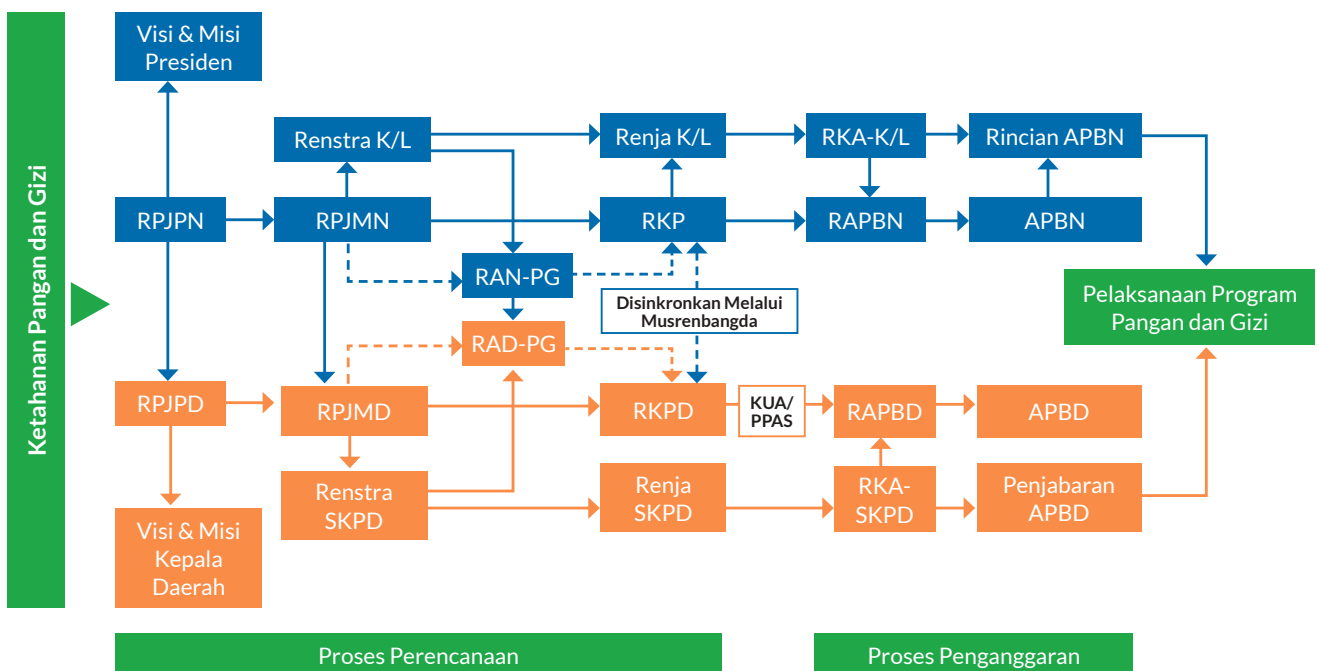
Ketahanan Pangan dan Gizi

Visi & Misi Presiden

Renstra K/L

Renja K/L

RKA-K/L

Rincian APBN

RPJPN

RPJMN

RKP

RAPBN

APBN

RAN-PG

Disinkronkan Melalui Musrenbangda

Pelaksanaan Program Pangan dan Gizi

RAD-PG

RPJPD

RPJMD

RKPD

KUA/ PPAS

RAPBD

APBD

Renstra SKPD

Renja SKPD

RKA-SKPD

Penjabaran APBD

Visi & Misi Kepala Daerah

Proses Perencanaan

Proses Penganggaran